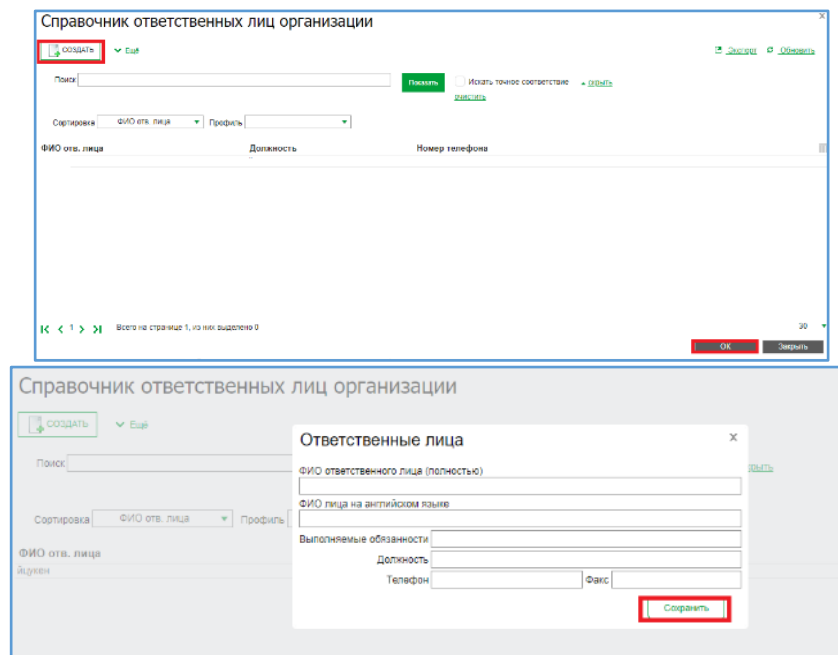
Справочник ответственных лиц организации

×

СОЗДАТЬ Ещё

Экспорт Обновить

Поиск Показать Искать точное соответствие открыть очистить

Сортировка ФИО отв. лица Профиль

| ФИО отв. лица | Должность | Номер телефона |
|---|---|---|

1 Всего на странице 1, из них выделено 0

30

ОК Закрыть

Справочник ответственных лиц организации

СОЗДАТЬ Ещё

Поиск

открыть

Сортировка ФИО отв. лица Профиль

ФИО отв. лица

йцукен

Ответственные лица

×

ФИО ответственного лица (полностью)

ФИО лица на английском языке

Выполняемые обязанности

Должность

Телефон

Факс

Сохранить